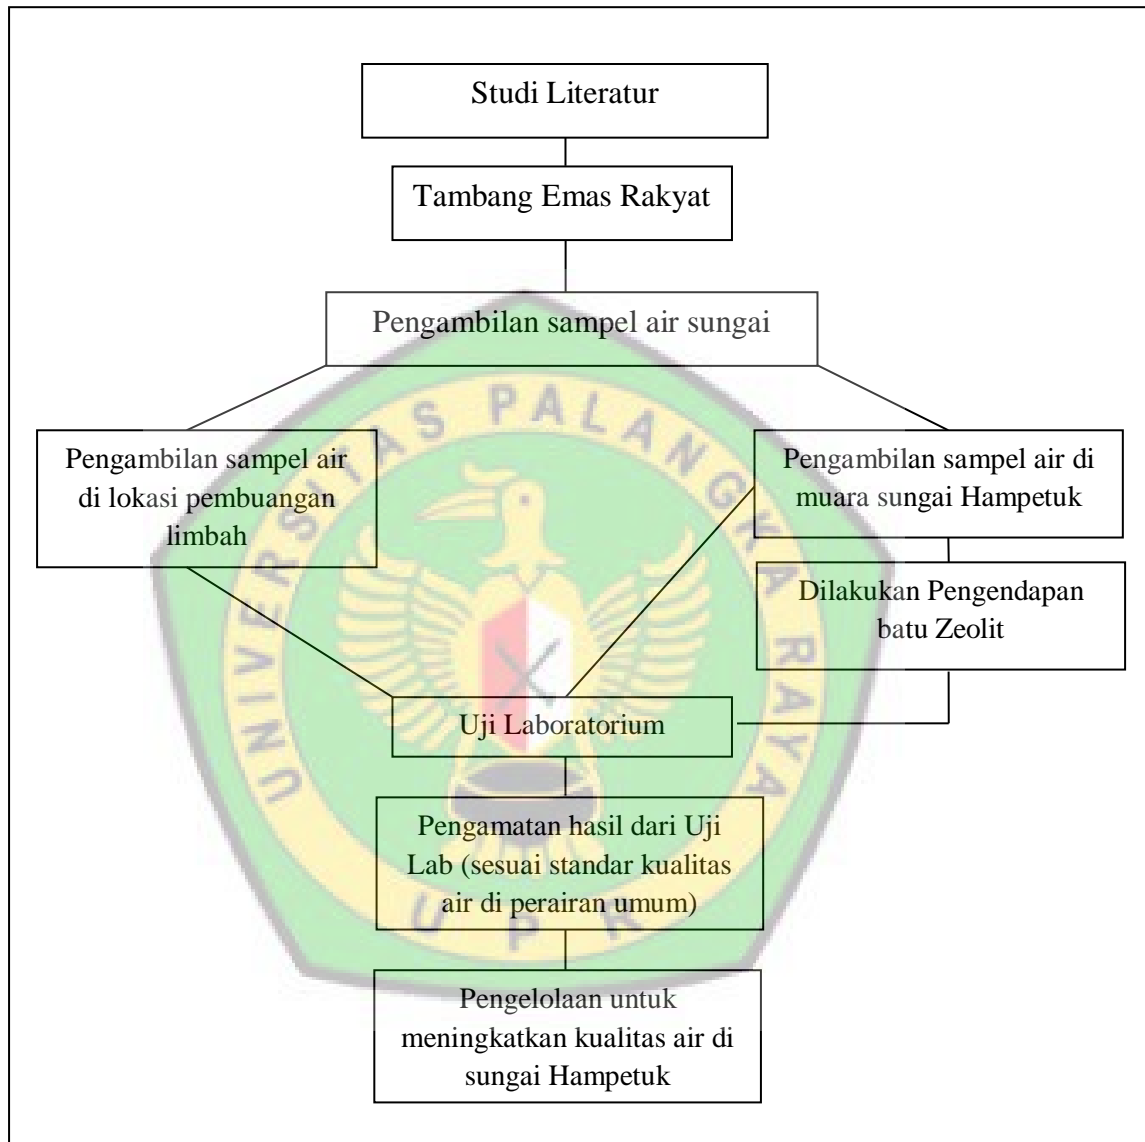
Studi Literatur

Tambang Emas Rakyat

Pengambilan sampel air sungai

Pengambilan sampel air di lokasi pembuangan limbah

Pengambilan sampel air di muara sungai Hampetuk

Dilakukan Pengendapan batu Zeolit

Uji Laboratorium

Pengamatan hasil dari Uji Lab (sesuai standar kualitas air di perairan umum)

Pengelolaan untuk meningkatkan kualitas air di sungai Hampetuk

UNIVERSITAS PALANGKA RAYA

UPT